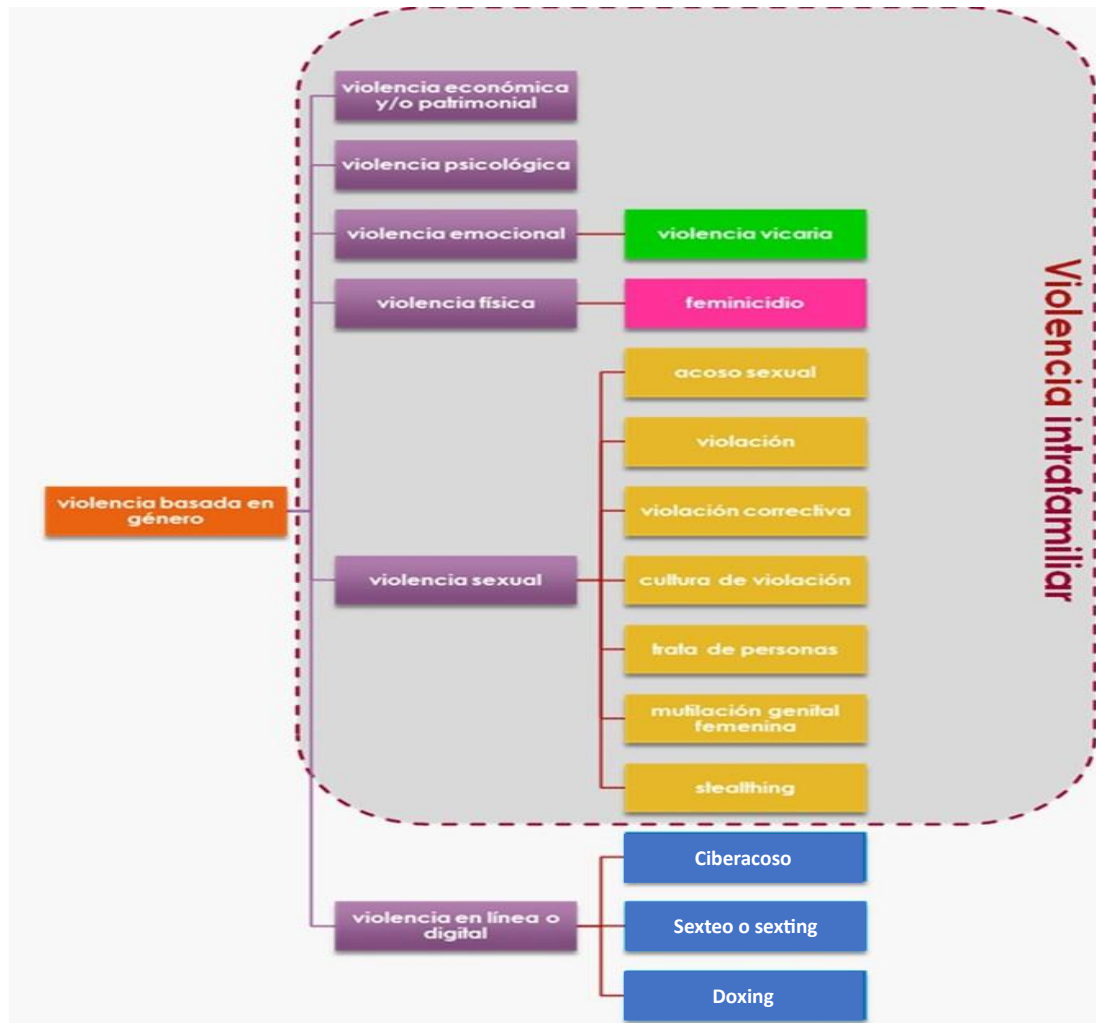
violencia económica y/o patrimonial

violencia psicológica

violencia emocional

violencia vicaria

violencia física

feminicidio

Violencia intrafamiliar

acoso sexual

violación

violencia basada en género

violación correctiva

violencia sexual

cultura de violación

trata de personas

mutilación genital femenina

stealthing

Ciberacoso

violencia en línea o digital

Sexteo o sexting

Doxing